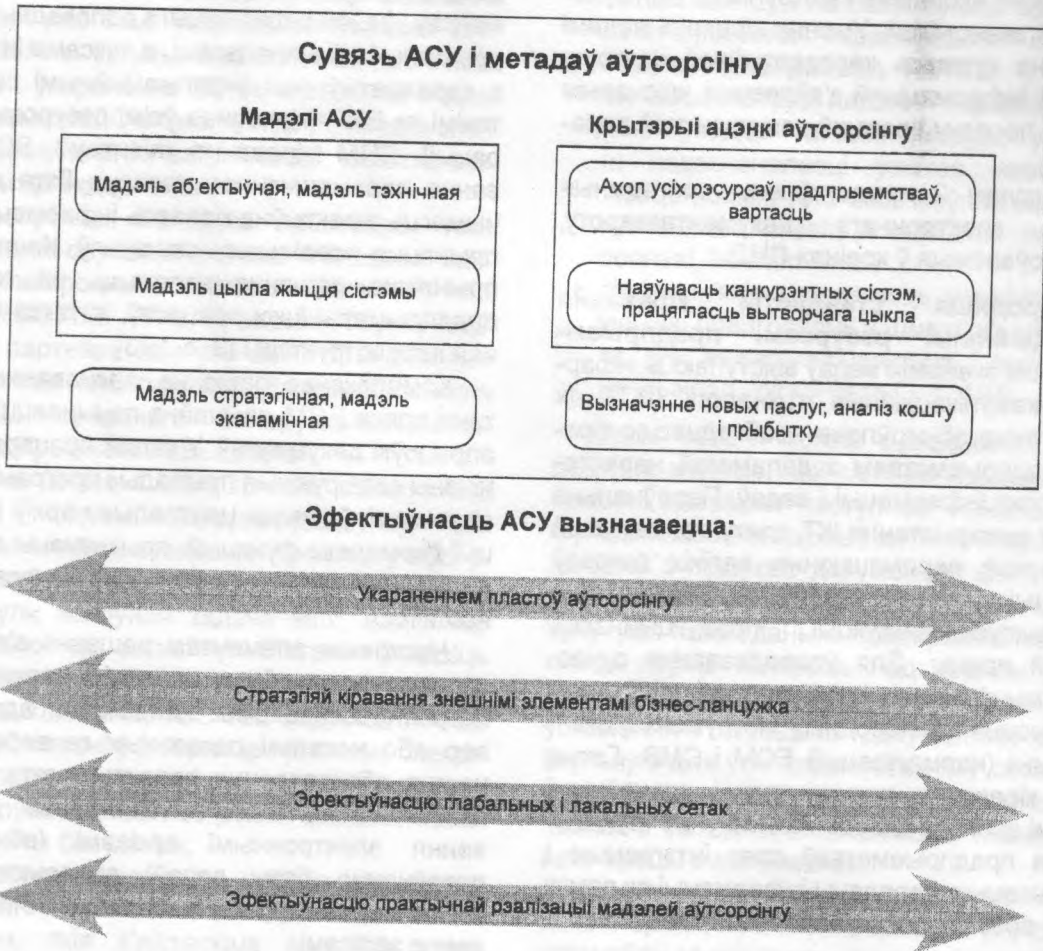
Сувязь АСУ і метадаў аўтсорсінгу

Мадэлі АСУ

Мадэль аб'ектыўная, мадэль тэхнічная

Мадэль цыкла жыцця сістэмы

Мадэль стратэгічная, мадэль эканамічная

Крытэрыі ацэнкі аўтсорсінгу

Ахоп усіх рэсурсаў прадпрыемстваў, вартасць

Наяўнасць канкурэнтных сістэм, працягласць вытворчага цыкла

Вызначэнне новых паслуг, аналіз кошту і прыбытку

Эфектыўнасць АСУ вызначаецца:

Укараненнем пластоў аўтсорсінгу

Стратэгіяй кіравання знешнімі элементамі бізнес-ланцужка

Эфектыўнасцю глабальных і лакальных сетак

Эфектыўнасцю практычнай рэалізацыі мадэлей аўтсорсінгу